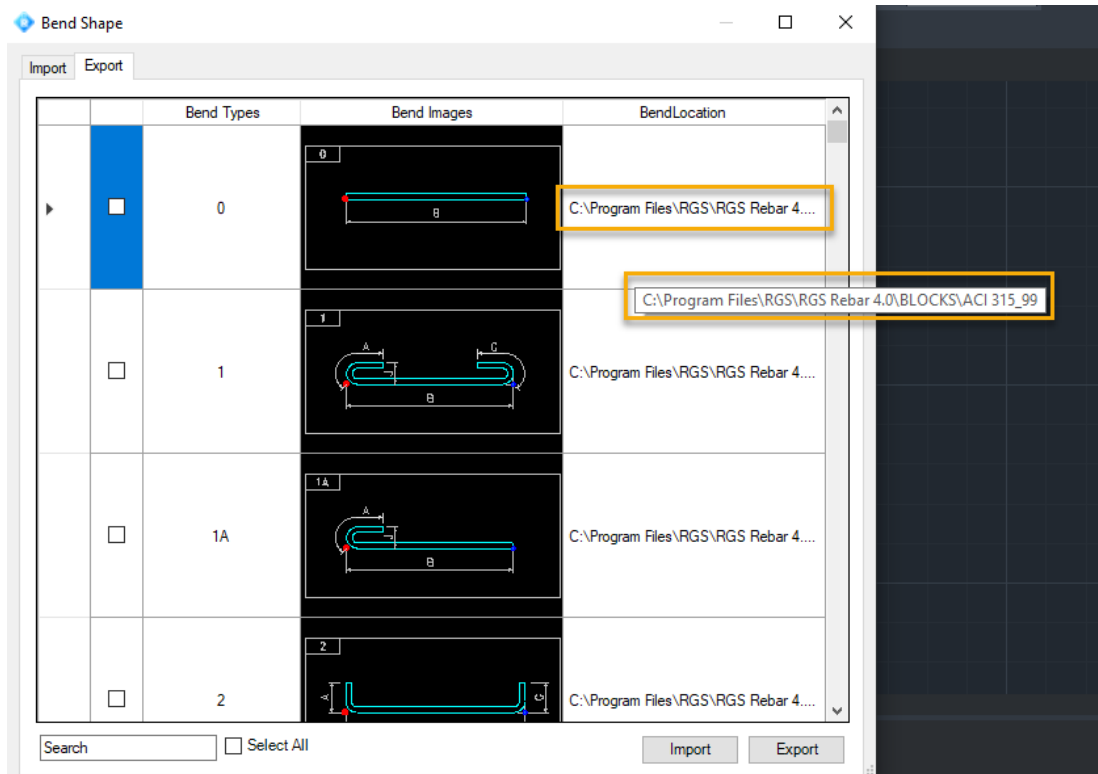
Bend Shape

Import Export

| | | Bend Types | Bend Images | BendLocation |
|---|---|---|---|---|
| ▸ | ☐ | 0 | 0 B | C:\Program Files\RGS\RGS Rebar 4.... |
| | ☐ | 1 | 1 A C B | C:\Program Files\RGS\RGS Rebar 4.... |
| | ☐ | 1A | 1A A B | C:\Program Files\RGS\RGS Rebar 4.... |
| | ☐ | 2 | 2 A C | C:\Program Files\RGS\RGS Rebar 4.... |

C:\Program Files\RGS\RGS Rebar 4.0\BLOCKS\ACI 315_99

Search
Select All
Import
Export